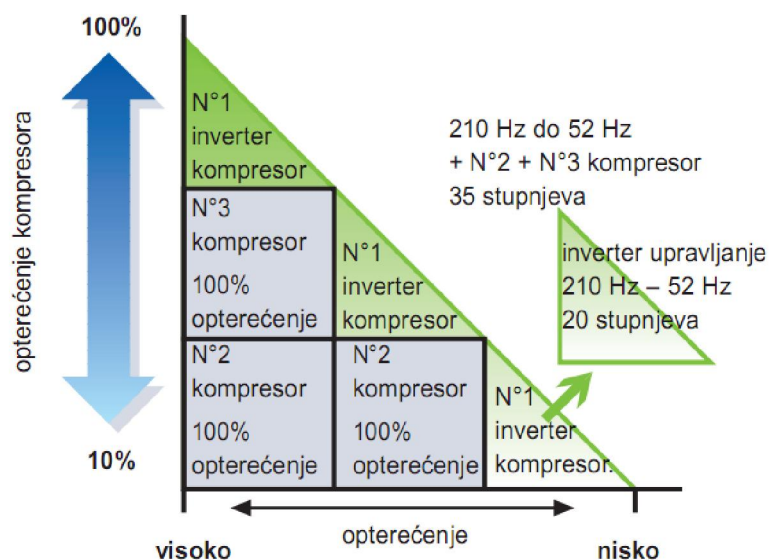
100%

opterećenje kompresora

10%

N°1 inverter kompresor

N°3 kompresor 100% opterećenje

N°1 inverter kompresor

N°2 kompresor 100% opterećenje

N°2 kompresor 100% opterećenje

N°1 inverter kompresor

210 Hz do 52 Hz + N°2 + N°3 kompresor 35 stupnjeva

inverter upravljanje 210 Hz – 52 Hz 20 stupnjeva

visoko

opterećenje

nisko